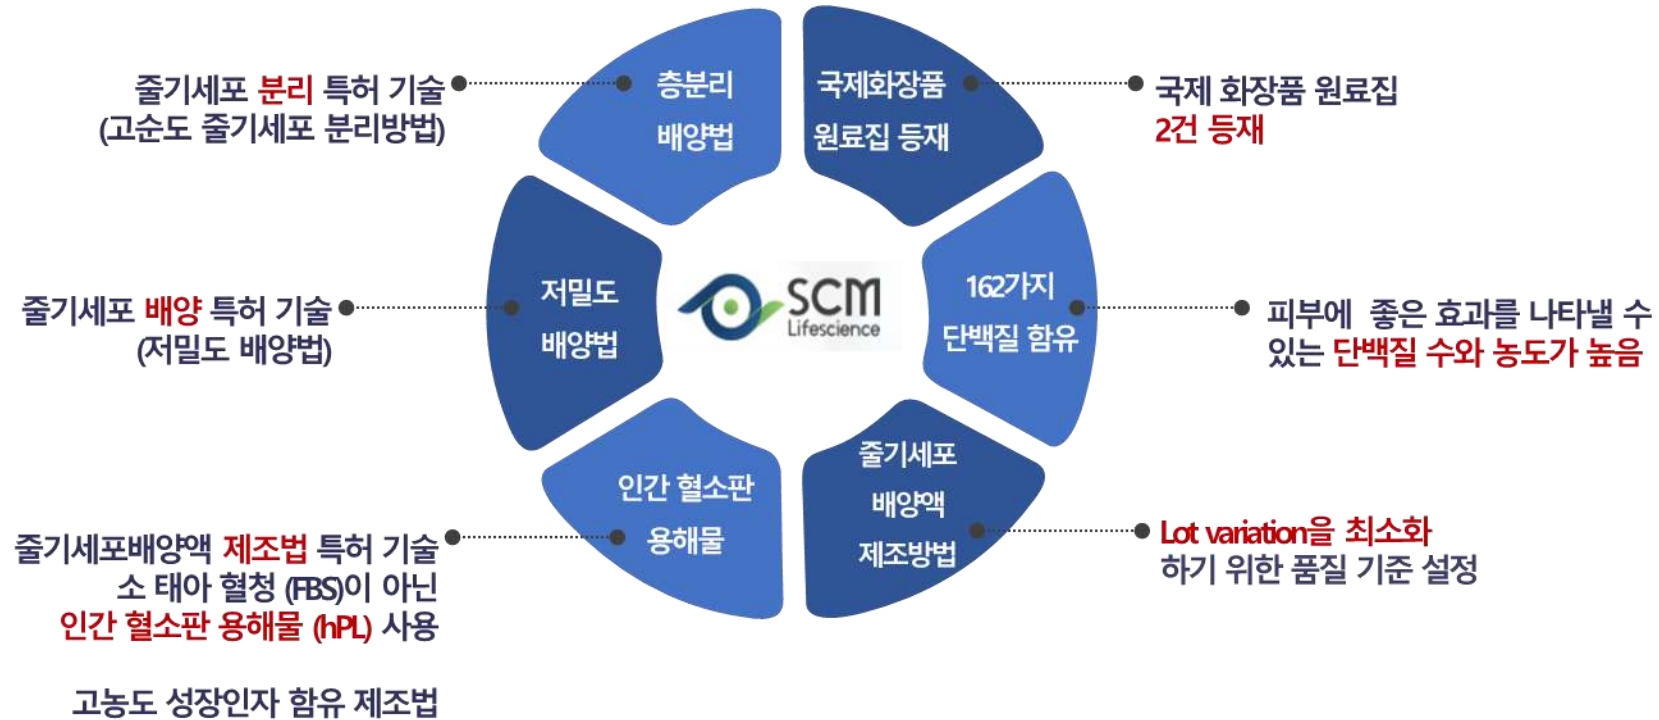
줄기세포 분리 특허 기술
(고순도 줄기세포 분리방법)

층분리
배양법

국제화장품
원료집 등재

국제 화장품 원료집
2건 등재

줄기세포 배양 특허 기술
(저밀도 배양법)

저밀도
배양법

SCM
Lifescience

162가지
단백질 함유

피부에 좋은 효과를 나타낼 수 있는 단백질 수와 농도가 높음

줄기세포배양액 제조법 특허 기술
소 태아 혈청 (FBS)이 아닌
인간 혈소판 용해물 (hPL) 사용

고농도 성장인자 함유 제조법

인간 혈소판
용해물

줄기세포
배양액
제조방법

Lot variation을 최소화
하기 위한 품질 기준 설정